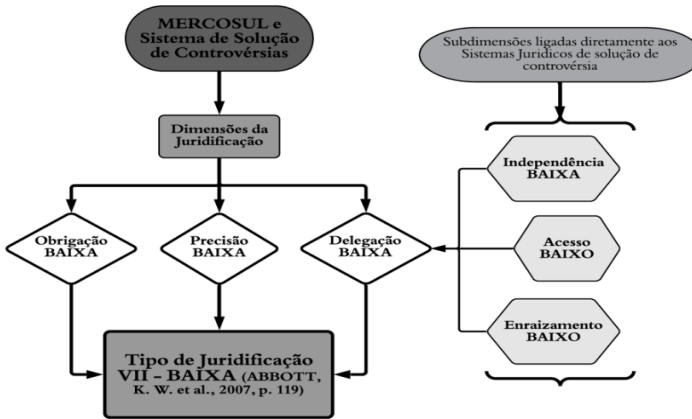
MERCOSUL e Sistema de Solução de Controvérsias

Subdimensões ligadas diretamente aos Sistemas Jurídicos de solução de controvérsia

Dimensões da Juridificação

Obrigação BAIXA

Precisão BAIXA

Delegação BAIXA

Independência BAIXA

Acesso BAIXO

Enraizamento BAIXO

Tipo de Juridificação VII - BAIXA (ABBOTT, K. W. et al., 2007, p. 119)